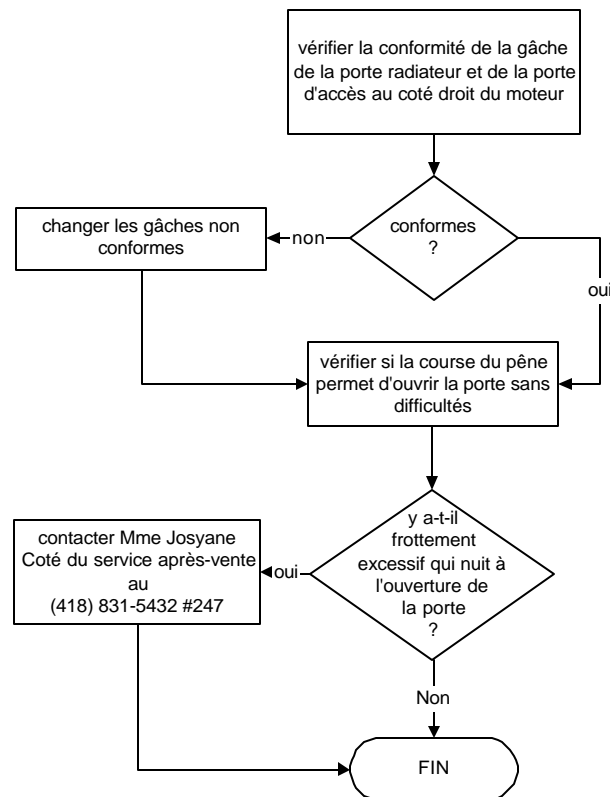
vérifier la conformité de la gâche de la porte radiateur et de la porte d'accès au coté droit du moteur

conformes ?

non

changer les gâches non conformes

oui

vérifier si la course du pêne permet d'ouvrir la porte sans difficultés

y a-t-il frottement excessif qui nuit à l'ouverture de la porte ?

oui

contacter Mme Josyane Coté du service après-vente au (418) 831-5432 #247

Non

FIN